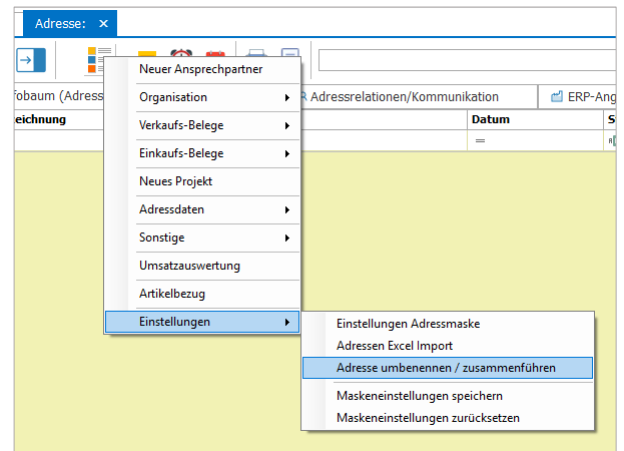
Adresse: ×

fobaum (Adress

Adressrelationen/Kommunikation

ERP-Ang

eichnung

Datum

S

Neuer Ansprechpartner
Organisation
Verkaufs-Belege
Einkaufs-Belege
Neues Projekt
Adressdaten
Sonstige
Umsatzauswertung
Artikelbezug
Einstellungen

Einstellungen Adressmaske
Adressen Excel Import
Adresse umbenennen / zusammenführen
Maskeneinstellungen speichern
Maskeneinstellungen zurücksetzen